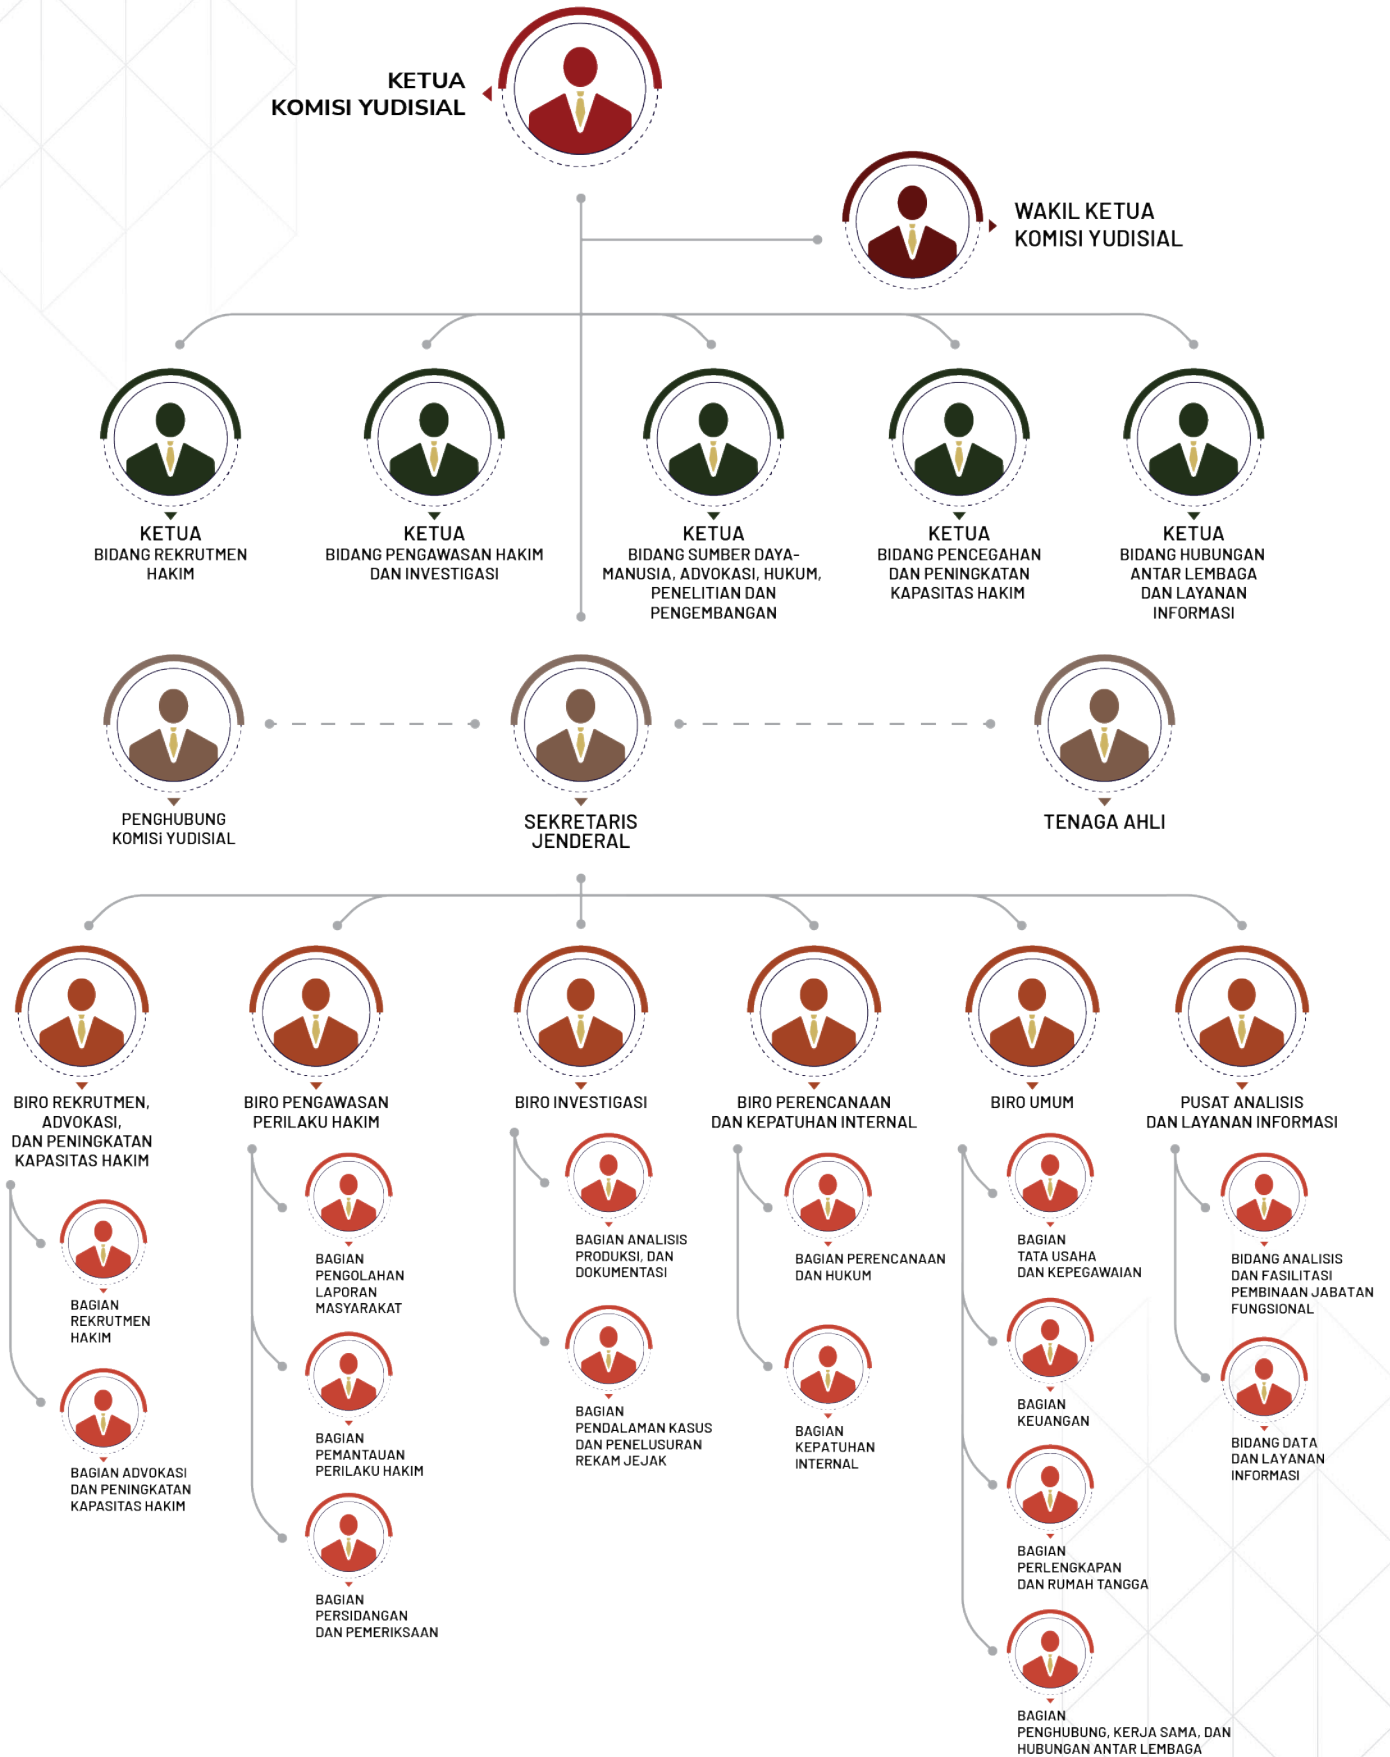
KETUA
KOMISI YUDISIAL

WAKIL KETUA
KOMISI YUDISIAL

KETUA
BIDANG REKRUTMEN HAKIM

KETUA
BIDANG PENGAWASAN HAKIM DAN INVESTIGASI

KETUA
BIDANG SUMBER DAYA-MANUSIA, ADVOKASI, HUKUM, PENELITIAN DAN PENGEMBANGAN

KETUA
BIDANG PENCEGAHAN DAN PENINGKATAN KAPASITAS HAKIM

KETUA
BIDANG HUBUNGAN ANTAR LEMBAGA DAN LAYANAN INFORMASI

PENGHUBUNG KOMISi YUDISIAL

SEKRETARIS JENDERAL

TENAGA AHLI

BIRO REKRUTMEN, ADVOKASI, DAN PENINGKATAN KAPASITAS HAKIM

BAGIAN REKRUTMEN HAKIM

BAGIAN ADVOKASI DAN PENINGKATAN KAPASITAS HAKIM

BIRO PENGAWASAN PERILAKU HAKIM

BAGIAN PENGOLAHAN LAPORAN MASYARAKAT

BAGIAN PEMANTAUAN PERILAKU HAKIM

BAGIAN PERSIDANGAN DAN PEMERIKSAAN

BIRO INVESTIGASI

BAGIAN ANALISIS PRODUKSI, DAN DOKUMENTASI

BAGIAN PENDALAMAN KASUS DAN PENELUSURAN REKAM JEJAK

BIRO PERENCANAAN DAN KEPATUHAN INTERNAL

BAGIAN PERENCANAAN DAN HUKUM

BAGIAN KEPATUHAN INTERNAL

BIRO UMUM

BAGIAN TATA USAHA DAN KEPEGAWAIAN

BAGIAN KEUANGAN

BAGIAN PERLENGKAPAN DAN RUMAH TANGGA

BAGIAN PENGHUBUNG, KERJA SAMA, DAN HUBUNGAN ANTAR LEMBAGA

PUSAT ANALISIS DAN LAYANAN INFORMASI

BIDANG ANALISIS DAN FASILITASI PEMBINAAN JABATAN FUNGSIONAL

BIDANG DATA DAN LAYANAN INFORMASI